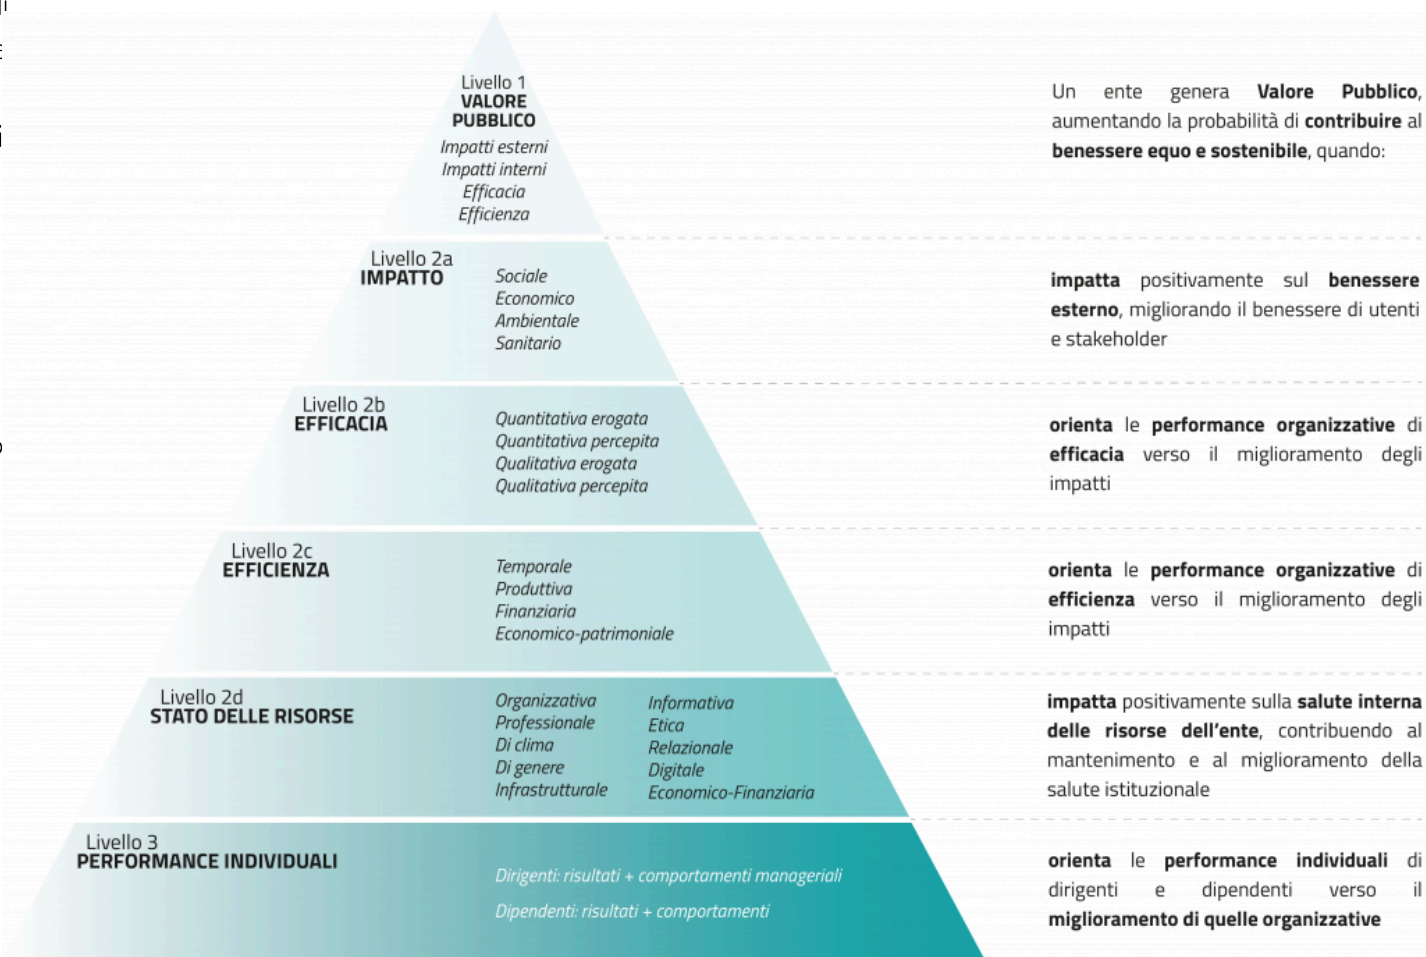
Livello 1
VALORE PUBBLICO
Impatti esterni
Impatti interni
Efficacia
Efficienza

Un ente genera Valore Pubblico, aumentando la probabilità di contribuire al benessere equo e sostenibile, quando:

Livello 2a
IMPATTO
Sociale
Economico
Ambientale
Sanitario

impatta positivamente sul benessere esterno, migliorando il benessere di utenti e stakeholder

Livello 2b
EFFICACIA
Quantitativa erogata
Quantitativa percepita
Qualitativa erogata
Qualitativa percepita

orienta le performance organizzative di efficacia verso il miglioramento degli impatti

Livello 2c
EFFICIENZA
Temporale
Produttiva
Finanziaria
Economico-patrimoniale

orienta le performance organizzative di efficienza verso il miglioramento degli impatti

Livello 2d
STATO DELLE RISORSE
Organizzativa
Professionale
Di clima
Di genere
Infrastrutturale
Informativa
Etica
Relazionale
Digitale
Economico-Finanziaria

impatta positivamente sulla salute interna delle risorse dell'ente, contribuendo al mantenimento e al miglioramento della salute istituzionale

Livello 3
PERFORMANCE INDIVIDUALI
Dirigenti: risultati + comportamenti manageriali
Dipendenti: risultati + comportamenti

orienta le performance individuali di dirigenti e dipendenti verso il miglioramento di quelle organizzative